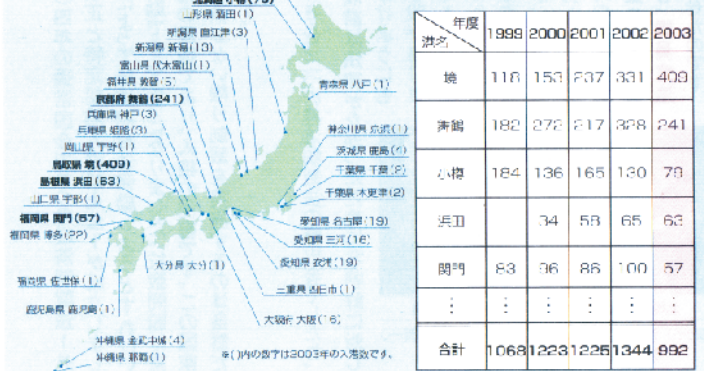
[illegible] 小樽 (78)
山形県 酒田 (1)
新潟県 直江津 (3)
新潟県 新潟 (13)
富山県 伏木富山 (1)
福井県 敦賀 (5)
京都府 舞鶴 (241)
兵庫県 神戸 (3)
兵庫県 姫路 (3)
岡山県 宇野 (1)
鳥取県 境 (409)
島根県 浜田 (63)
山口県 宇部 (1)
福岡県 関門 (57)
福岡県 博多 (22)
長崎県 佐世保 (1)
鹿児島県 鹿児島 (1)
沖縄県 金武中城 (4)
沖縄県 那覇 (1)
青森県 八戸 (1)
神奈川県 京浜 (1)
茨城県 鹿島 (1)
千葉県 千葉 (2)
千葉県 木更津 (2)
愛知県 名古屋 (19)
愛知県 三河 (16)
愛知県 衣浦 (19)
三重県 四日市 (1)
大分県 大分 (1)
大阪府 大阪 (16)
※( )内の数字は2003年の入港数です。

| 年度 港名 | 1999 | 2000 | 2001 | 2002 | 2003 |
|---|---|---|---|---|---|
| 境 | 118 | 153 | 237 | 331 | 409 |
| 舞鶴 | 182 | 272 | 217 | 328 | 241 |
| 小樽 | 184 | 136 | 165 | 130 | 78 |
| 浜田 | | 34 | 58 | 65 | 63 |
| 関門 | 83 | 96 | 86 | 100 | 57 |
| ⋮ | ⋮ | ⋮ | ⋮ | ⋮ | ⋮ |
| 合計 | 1068 | 1223 | 1225 | 1344 | 992 |